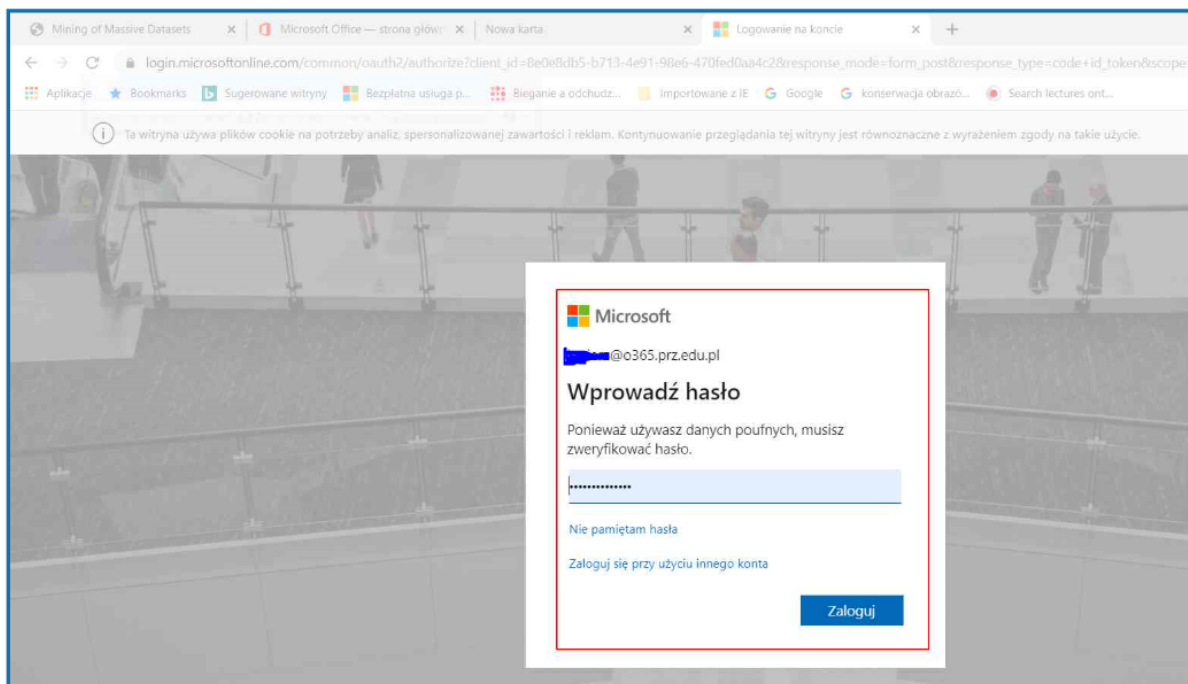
Mining of Massive Datasets × | Microsoft Office — strona głów × | Nowa karta × | Logowanie na koncie × +

login.microsoftonline.com/common/oauth2/authorize?client_id=8e0e8db5-b713-4e91-98e6-470fed0aa4c2&response_mode=form_post&response_type=code+id_token&scope

Aplikacje | Bookmarks | Sugerowane witryny | Bezpłatna usługa p... | Bieganie a odchudz... | Importowane z IE | Google | konserwacja obrazó... | Search lectures ont...

Ta witryna używa plików cookie na potrzeby analiz, spersonalizowanej zawartości i reklam. Kontynuowanie przeglądania tej witryny jest równoznaczne z wyrażeniem zgody na takie użycie.

Microsoft

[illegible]@o365.prz.edu.pl

Wprowadź hasło

Ponieważ używasz danych poufnych, musisz zweryfikować hasło.

••••••••••••••

Nie pamiętam hasła

Zaloguj się przy użyciu innego konta

Zaloguj